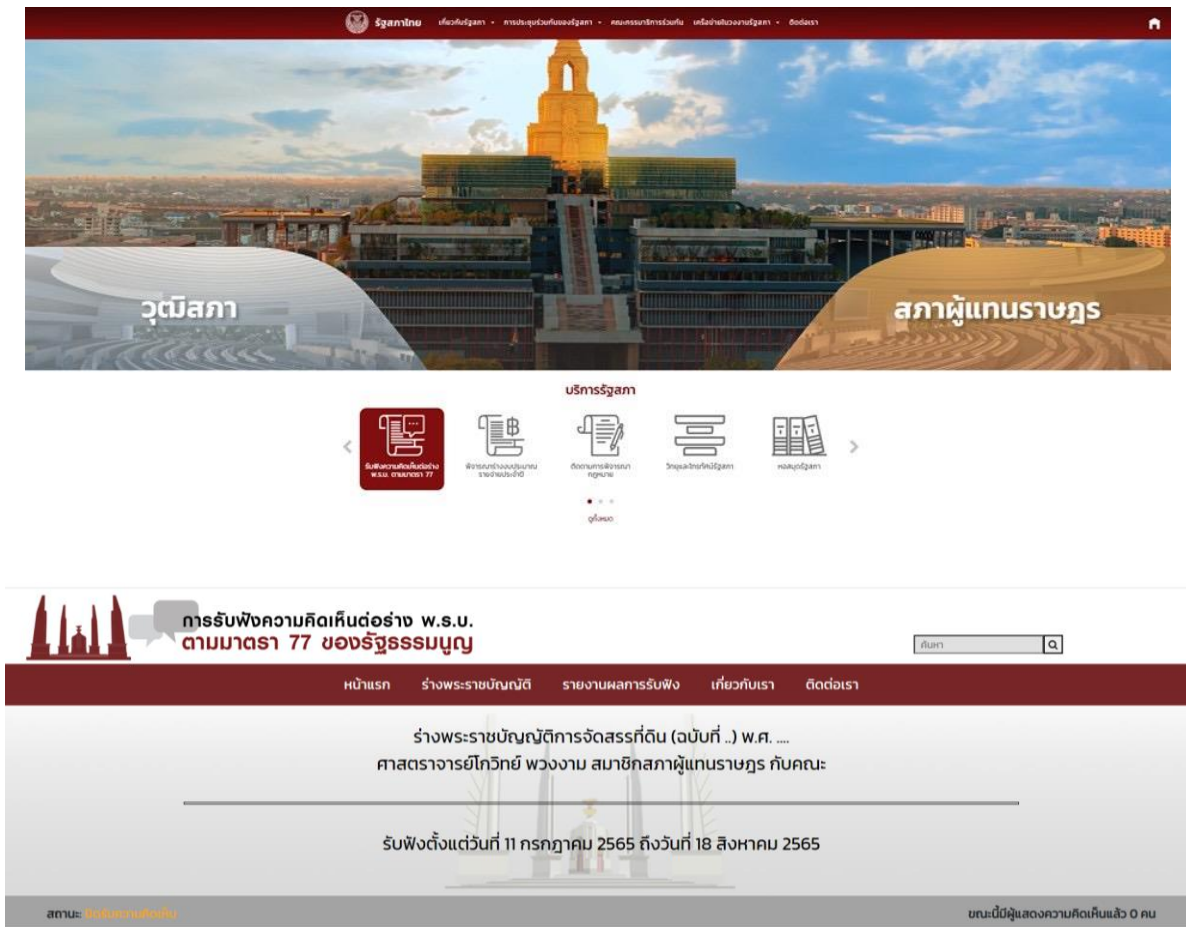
รัฐสภาไทย เกี่ยวกับรัฐสภา การประชุมร่วมกันของรัฐสภา คณะกรรมาธิการร่วมกัน เครือข่ายในวงงานรัฐสภา ติดต่อเรา

วุฒิสภา

สภาผู้แทนราษฎร

บริการรัฐสภา

รับฟังความคิดเห็นต่อร่าง พ.ร.บ. ตามมาตรา 77

พิจารณาร่างงบประมาณรายจ่ายประจำปี

ติดตามการพิจารณากฎหมาย

วิทยุและโทรทัศน์รัฐสภา

หอสมุดรัฐสภา

ดูทั้งหมด

การรับฟังความคิดเห็นต่อร่าง พ.ร.บ.
ตามมาตรา 77 ของรัฐธรรมนูญ

ค้นหา

หน้าแรก ร่างพระราชบัญญัติ รายงานผลการรับฟัง เกี่ยวกับเรา ติดต่อเรา

ร่างพระราชบัญญัติการจัดสรรที่ดิน (ฉบับที่ ..) พ.ศ. ....
ศาสตราจารย์โกวิทย์ พวงงาม สมาชิกสภาผู้แทนราษฎร กับคณะ

รับฟังตั้งแต่วันที่ 11 กรกฎาคม 2565 ถึงวันที่ 18 สิงหาคม 2565

สถานะ: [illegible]

ขณะนี้มีผู้แสดงความคิดเห็นแล้ว 0 คน